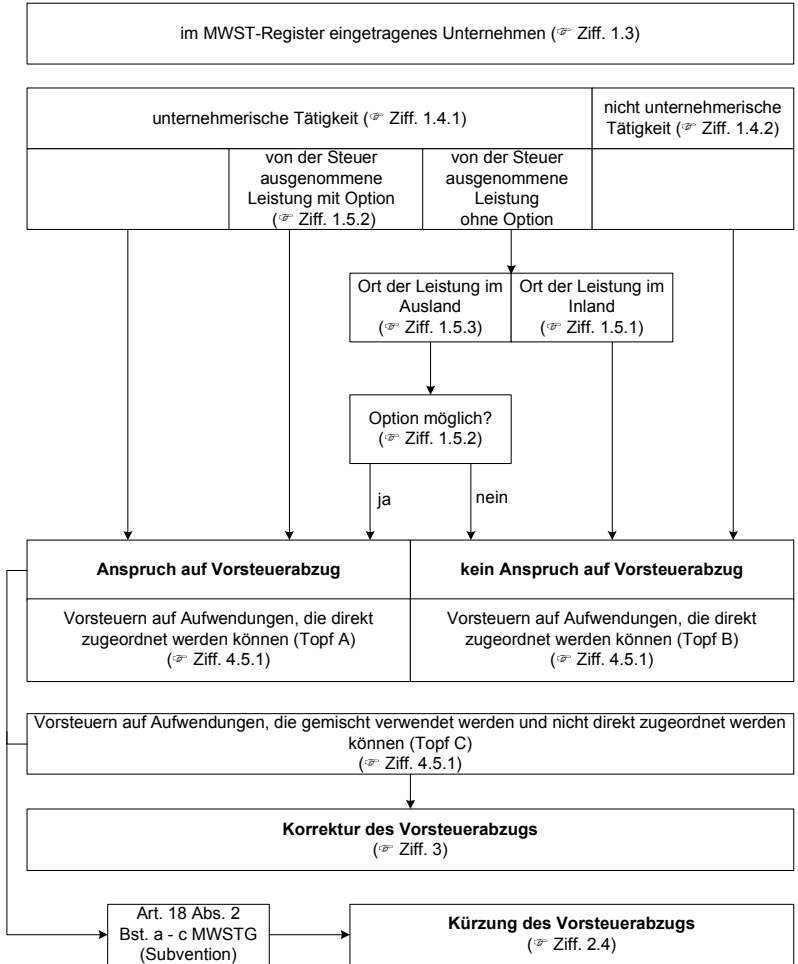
im MWST-Register eingetragenes Unternehmen (☞ Ziff. 1.3)

unternehmerische Tätigkeit (☞ Ziff. 1.4.1)

nicht unternehmerische Tätigkeit (☞ Ziff. 1.4.2)

von der Steuer ausgenommene Leistung mit Option (☞ Ziff. 1.5.2)

von der Steuer ausgenommene Leistung ohne Option

Ort der Leistung im Ausland (☞ Ziff. 1.5.3)

Ort der Leistung im Inland (☞ Ziff. 1.5.1)

Option möglich? (☞ Ziff. 1.5.2)

ja

nein

**Anspruch auf Vorsteuerabzug**

Vorsteuern auf Aufwendungen, die direkt zugeordnet werden können (Topf A) (☞ Ziff. 4.5.1)

**kein Anspruch auf Vorsteuerabzug**

Vorsteuern auf Aufwendungen, die direkt zugeordnet werden können (Topf B) (☞ Ziff. 4.5.1)

Vorsteuern auf Aufwendungen, die gemischt verwendet werden und nicht direkt zugeordnet werden können (Topf C) (☞ Ziff. 4.5.1)

**Korrektur des Vorsteuerabzugs**
(☞ Ziff. 3)

Art. 18 Abs. 2 Bst. a - c MWSTG (Subvention)

**Kürzung des Vorsteuerabzugs**
(☞ Ziff. 2.4)